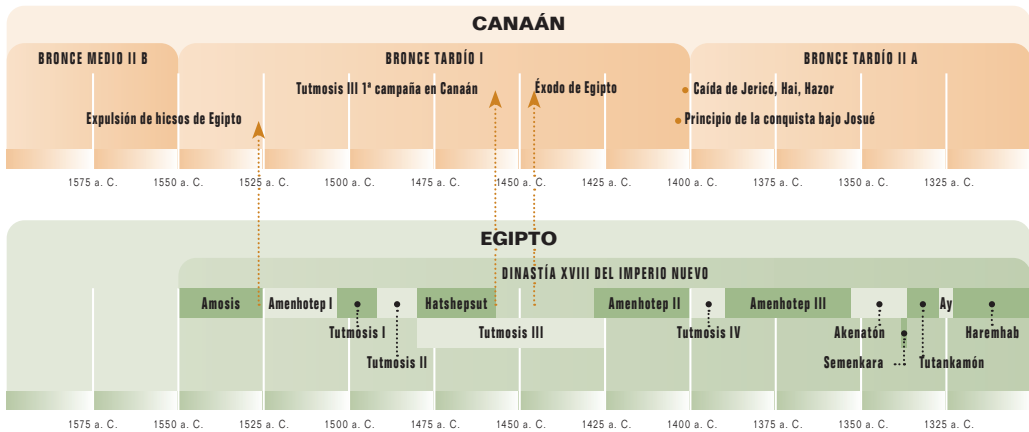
CANAÁN

BRONCE MEDIO II B

BRONCE TARDÍO I

BRONCE TARDÍO II A

Tutmosis III 1ª campaña en Canaán

Éxodo de Egipto

Caída de Jericó, Hai, Hazor

Expulsión de hicsos de Egipto

Principio de la conquista bajo Josué

1575 a. C. 1550 a. C. 1525 a. C. 1500 a. C. 1475 a. C. 1450 a. C. 1425 a. C. 1400 a. C. 1375 a. C. 1350 a. C. 1325 a. C.

EGIPTO

DINASTÍA XVIII DEL IMPERIO NUEVO

Amosis

Amenhotep I

Hatshepsut

Amenhotep II

Amenhotep III

Ay

Tutmosis I

Tutmosis II

Tutmosis III

Tutmosis IV

Akenatón

Haremhab

Semenkara

Tutankamón

1575 a. C. 1550 a. C. 1525 a. C. 1500 a. C. 1475 a. C. 1450 a. C. 1425 a. C. 1400 a. C. 1375 a. C. 1350 a. C. 1325 a. C.